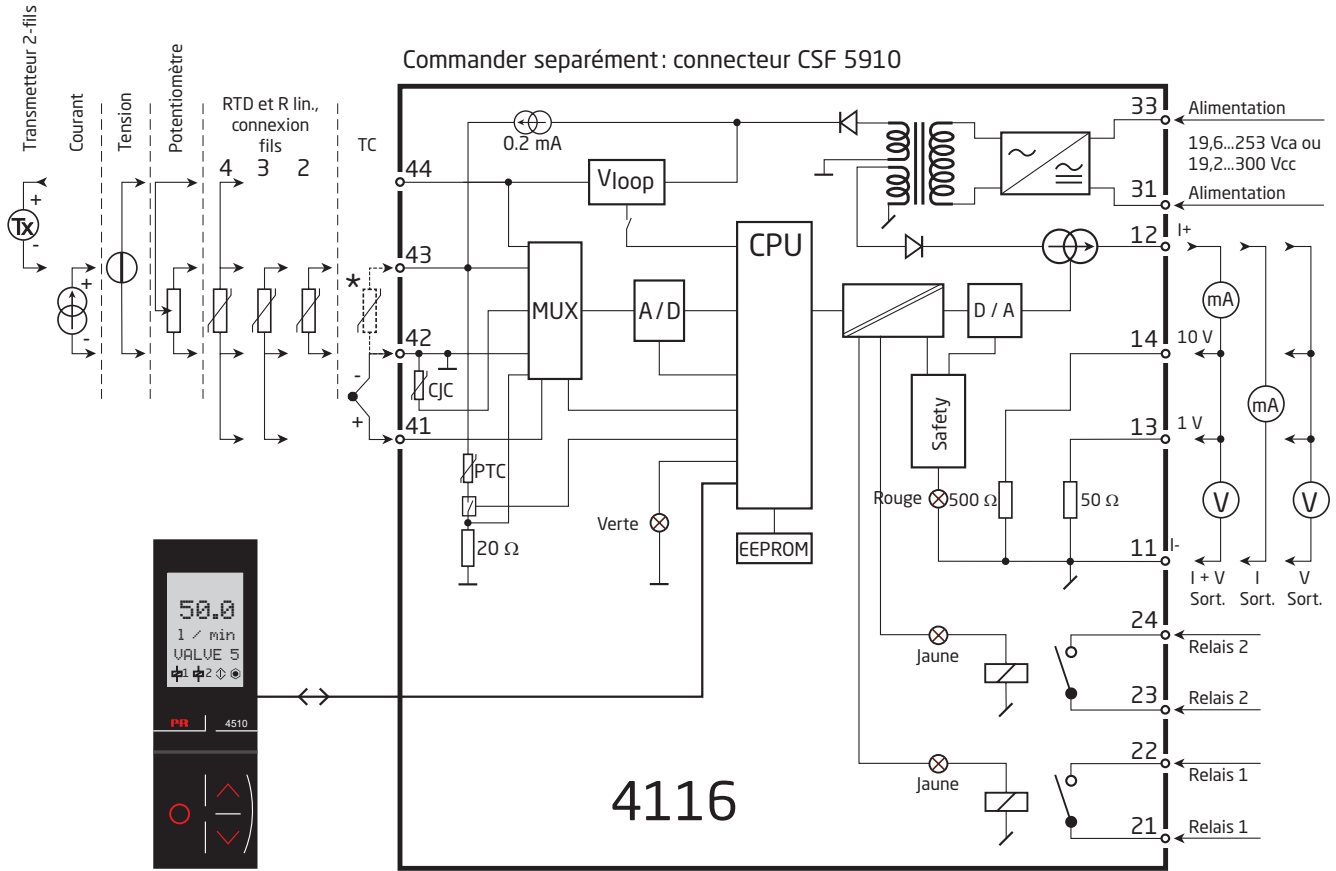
Transmetteur 2-fils

Courant

Tension

Potentiomètre

RTD et R lin., connexion fils

4 3 2

TC

Commander separément: connecteur CSF 5910

Tx
+
-
+
-
*
-
+

44
43
42
41

0.2 mA

Vloop

CPU

MUX

A/D

D/A

CJC

PTC

20 Ω

Verte

EEPROM

Safety

Rouge

500 Ω

50 Ω

Jaune

Jaune

33
Alimentation
19,6...253 Vca ou 19,2...300 Vcc
31
Alimentation

12
I+
mA
14
10 V
mA
13
1 V
V
V
11
I-
I + V Sort.
I Sort.
V Sort.

24
Relais 2
23
Relais 2
22
Relais 1
21
Relais 1

4116

50.0
l / min
VALVE 5
1 2

PR
4510